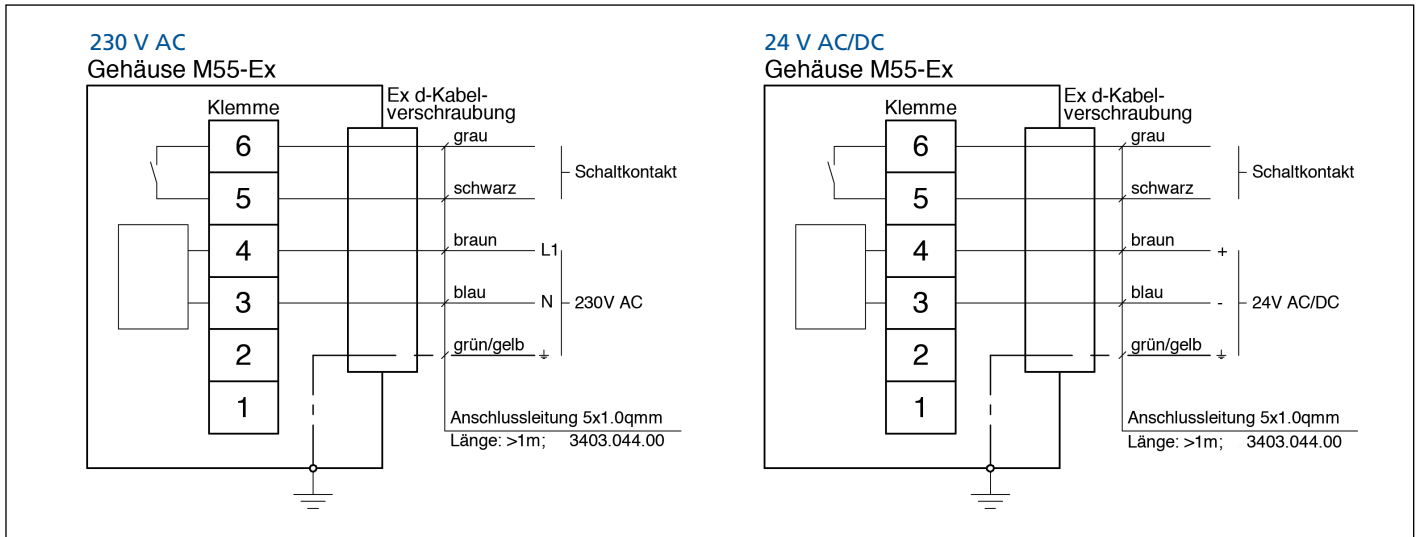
230 V AC
Gehäuse M55-Ex

Klemme
6
5
4
3
2
1

Ex d-Kabelverschraubung
grau
schwarz
Schaltkontakt
braun
L1
blau
N
230V AC
grün/gelb
⏚
Anschlussleitung 5x1.0qmm
Länge: >1m; 3403.044.00

24 V AC/DC
Gehäuse M55-Ex

Klemme
6
5
4
3
2
1

Ex d-Kabelverschraubung
grau
schwarz
Schaltkontakt
braun
+
blau
-
24V AC/DC
grün/gelb
⏚
Anschlussleitung 5x1.0qmm
Länge: >1m; 3403.044.00